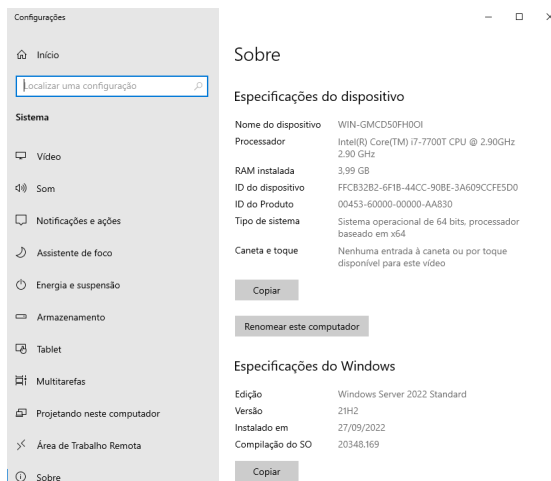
Configurações

Início

Localizar uma configuração

Sistema

Vídeo

Som

Notificações e ações

Assistente de foco

Energia e suspensão

Armazenamento

Tablet

Multitarefas

Projetando neste computador

Área de Trabalho Remota

Sobre

Sobre

Especificações do dispositivo

| | |
|---|---|
| Nome do dispositivo | WIN-GMCD50FH0OI |
| Processador | Intel(R) Core(TM) i7-7700T CPU @ 2.90GHz 2.90 GHz |
| RAM instalada | 3,99 GB |
| ID do dispositivo | FFCB32B2-6F1B-44CC-90BE-3A609CCFE5D0 |
| ID do Produto | 00453-60000-00000-AA830 |
| Tipo de sistema | Sistema operacional de 64 bits, processador baseado em x64 |
| Caneta e toque | Nenhuma entrada à caneta ou por toque disponível para este vídeo |

Copiar

Renomear este computador

Especificações do Windows

| | |
|---|---|
| Edição | Windows Server 2022 Standard |
| Versão | 21H2 |
| Instalado em | 27/09/2022 |
| Compilação do SO | 20348.169 |

Copiar